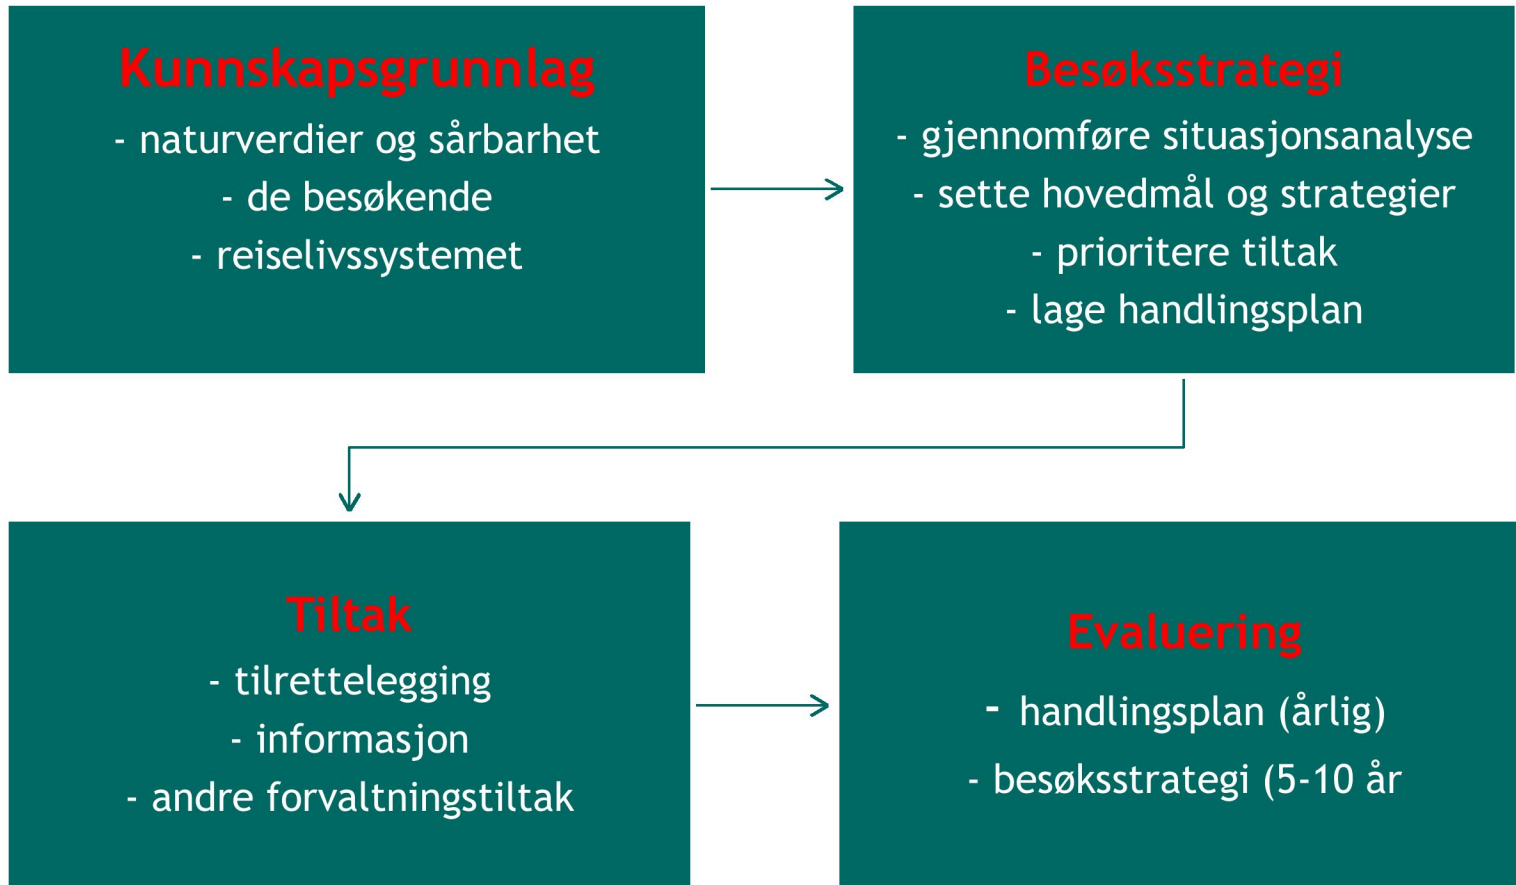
Kunnskapsgrunnlag
- naturverdier og sårbarhet
- de besøkende
- reiselivssystemet

Besøksstrategi
- gjennomføre situasjonsanalyse
- sette hovedmål og strategier
- prioritere tiltak
- lage handlingsplan

Tiltak
- tilrettelegging
- informasjon
- andre forvaltningstiltak

Evaluering
- handlingsplan (årlig)
- besøksstrategi (5-10 år